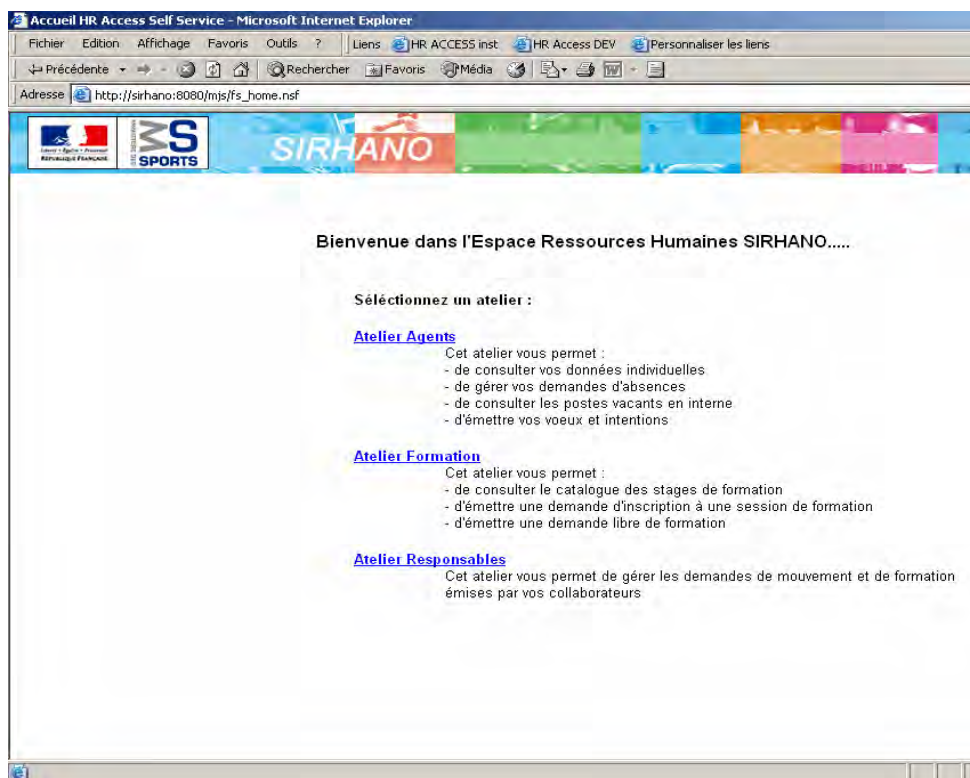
Accueil HR Access Self Service - Microsoft Internet Explorer

Fichier Edition Affichage Favoris Outils ? Liens HR ACCESS inst HR Access DEV Personnaliser les liens

Précédente Rechercher Favoris Média

Adresse http://sirhano:8080/mjs/fs_home.nsf

Liberté • Égalité • Fraternité
RÉPUBLIQUE FRANÇAISE

SPORTS

SIRHANO

Bienvenue dans l'Espace Ressources Humaines SIRHANO.....

Sélectionnez un atelier :

Atelier Agents
Cet atelier vous permet :
- de consulter vos données individuelles
- de gérer vos demandes d'absences
- de consulter les postes vacants en interne
- d'émettre vos voeux et intentions

Atelier Formation
Cet atelier vous permet :
- de consulter le catalogue des stages de formation
- d'émettre une demande d'inscription à une session de formation
- d'émettre une demande libre de formation

Atelier Responsables
Cet atelier vous permet de gérer les demandes de mouvement et de formation émises par vos collaborateurs